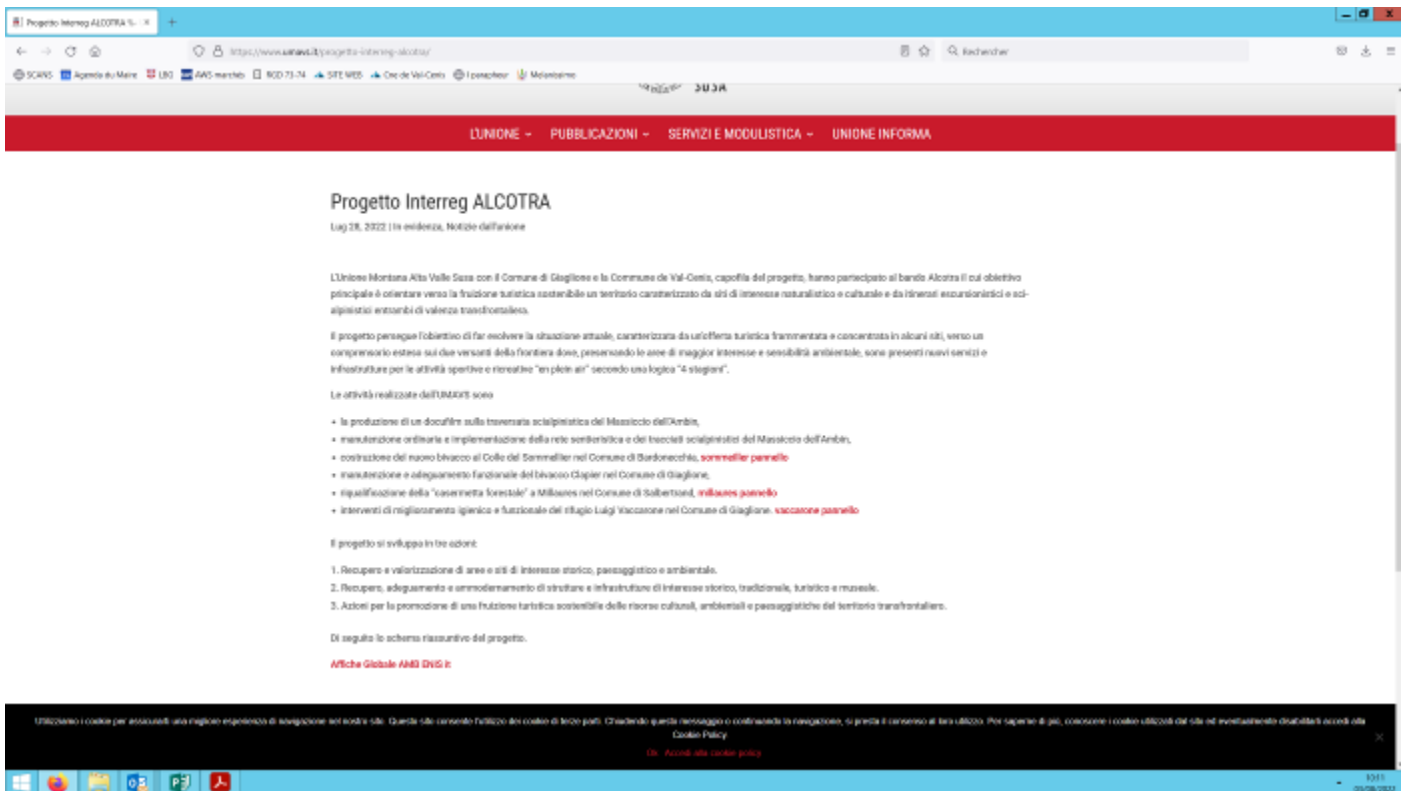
Progetto Interreg ALCOTRA % ×

https://www.umavs.it/progetto-interreg-alcotra/

Rechercher

SCANS Agenda du Maire LBG AWS marchés RCD 73-74 SITE WEB Cne de Val-Cenis I parapheur Melanissimo

SUSA

L'UNIONE PUBBLICAZIONI SERVIZI E MODULISTICA UNIONE INFORMA

Progetto Interreg ALCOTRA

Lug 28, 2022 | In evidenza, Notizie dall'unione

L'Unione Montana Alta Valle Susa con il Comune di Giaglione e la Commune de Val-Cenis, capofila del progetto, hanno partecipato al bando Alcotra il cui obiettivo principale è orientare verso la fruizione turistica sostenibile un territorio caratterizzato da siti di interesse naturalistico e culturale e da itinerari escursionistici e sci-alpinistici entrambi di valenza transfrontaliera.

Il progetto persegue l'obiettivo di far evolvere la situazione attuale, caratterizzata da un'offerta turistica frammentata e concentrata in alcuni siti, verso un comprensorio esteso sui due versanti della frontiera dove, preservando le aree di maggior interesse e sensibilità ambientale, sono presenti nuovi servizi e infrastrutture per le attività sportive e ricreative "en plein air" secondo una logica "4 stagioni".

Le attività realizzate dall'UMAVS sono

• la produzione di un docufilm sulla traversata scialpinistica del Massiccio dell'Ambin,
• manutenzione ordinaria e implementazione della rete sentieristica e dei tracciati scialpinistici del Massiccio dell'Ambin,
• costruzione del nuovo bivacco al Colle del Sommeiller nel Comune di Bardonecchia, sommeiller pannello
• manutenzione e adeguamento funzionale del bivacco Clapier nel Comune di Giaglione,
• riqualificazione della "casermetta forestale" a Millaures nel Comune di Salbertrand, millaures pannello
• interventi di miglioramento igienico e funzionale del rifugio Luigi Vaccarone nel Comune di Giaglione. vaccarone pannello

Il progetto si sviluppa in tre azioni:

1. Recupero e valorizzazione di aree e siti di interesse storico, paesaggistico e ambientale.
2. Recupero, adeguamento e ammodernamento di strutture e infrastrutture di interesse storico, tradizionale, turistico e museale.
3. Azioni per la promozione di una fruizione turistica sostenibile delle risorse culturali, ambientali e paesaggistiche del territorio transfrontaliero.

Di seguito lo schema riassuntivo del progetto.

Affiche Globale AMB ENIS it

Utilizziamo i cookie per assicurarti una migliore esperienza di navigazione nel nostro sito. Questo sito consente l'utilizzo dei cookie di terze parti. Chiudendo questo messaggio o continuando la navigazione, si presta il consenso al loro utilizzo. Per saperne di più, conoscere i cookie utilizzati dal sito ed eventualmente disabilitarli accedi alla Cookie Policy

Ok Accedi alla cookie policy

10:11